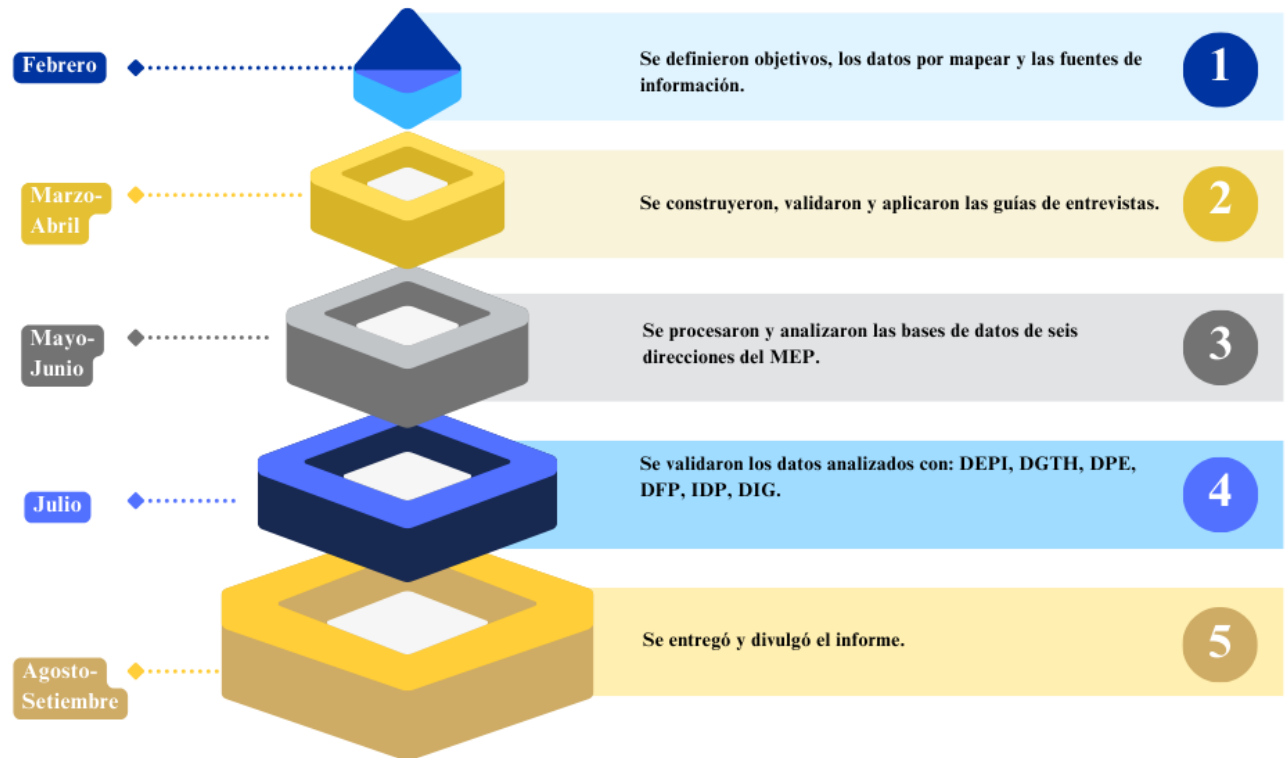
Febrero

Se definieron objetivos, los datos por mapear y las fuentes de información.

1

Marzo-Abril

Se construyeron, validaron y aplicaron las guías de entrevistas.

2

Mayo-Junio

Se procesaron y analizaron las bases de datos de seis direcciones del MEP.

3

Julio

Se validaron los datos analizados con: DEPI, DGTH, DPE, DFP, IDP, DIG.

4

Agosto-Setiembre

Se entregó y divulgó el informe.

5